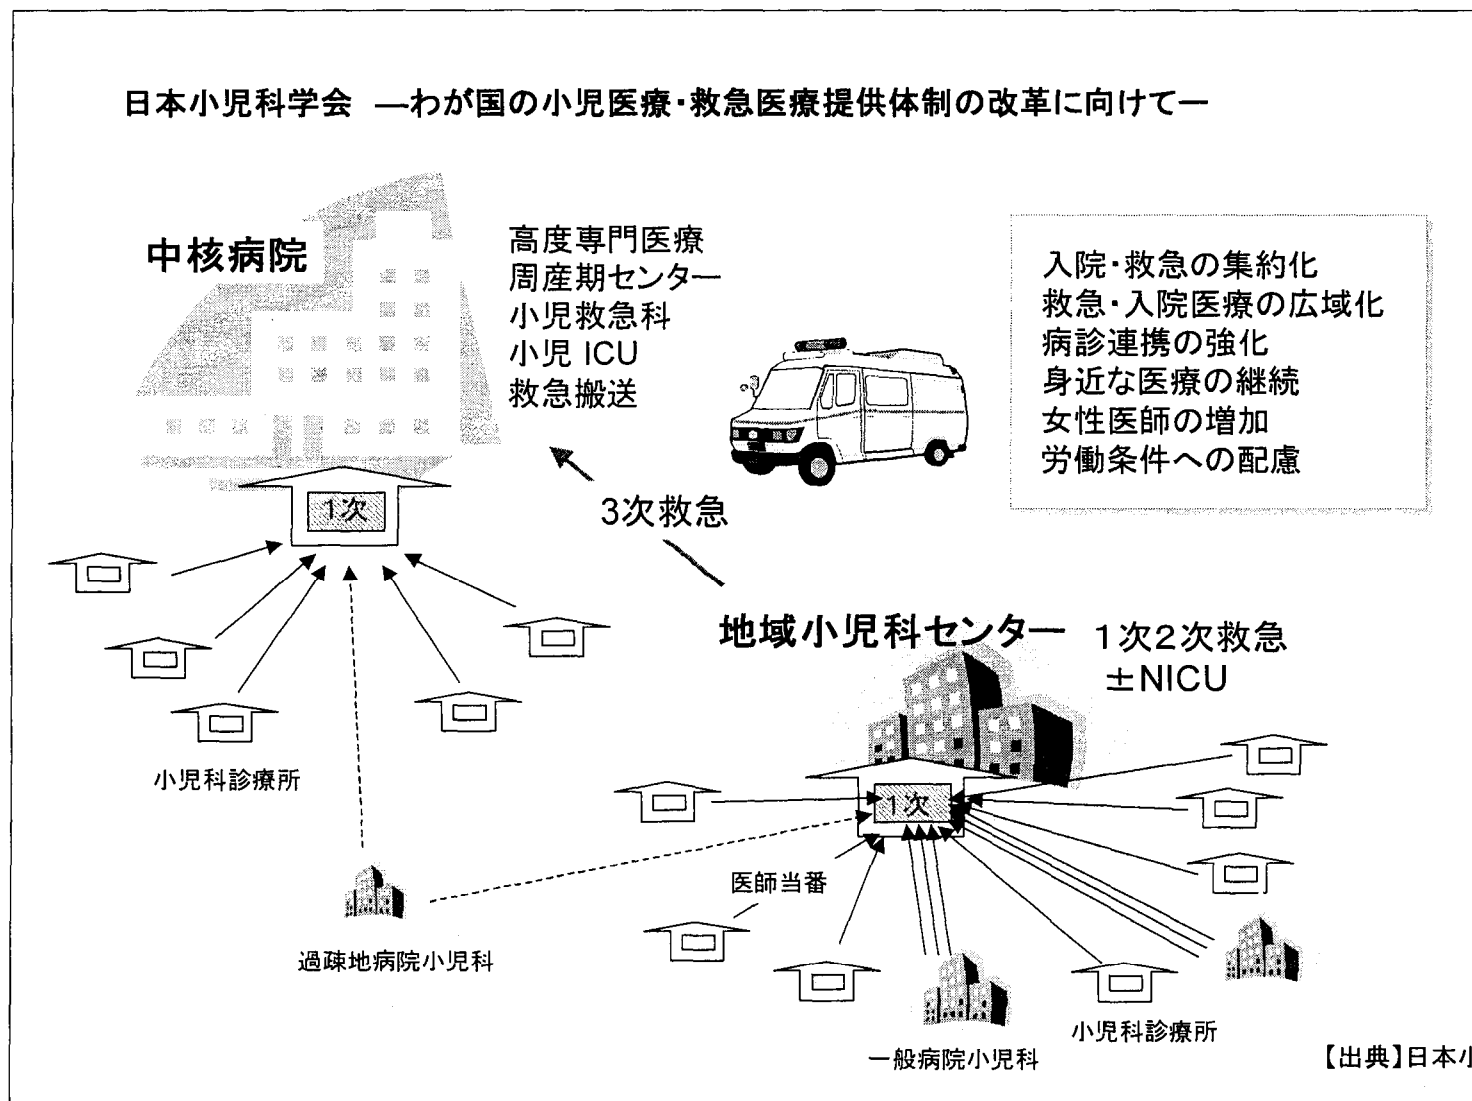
日本小児科学会 ―わが国の小児医療・救急医療提供体制の改革に向けて―

中核病院

高度専門医療
周産期センター
小児救急科
小児 ICU
救急搬送

入院・救急の集約化
救急・入院医療の広域化
病診連携の強化
身近な医療の継続
女性医師の増加
労働条件への配慮

1次

3次救急

地域小児科センター 1次2次救急
±NICU

小児科診療所

1次

医師当番

過疎地病院小児科

小児科診療所

一般病院小児科

【出典】日本小